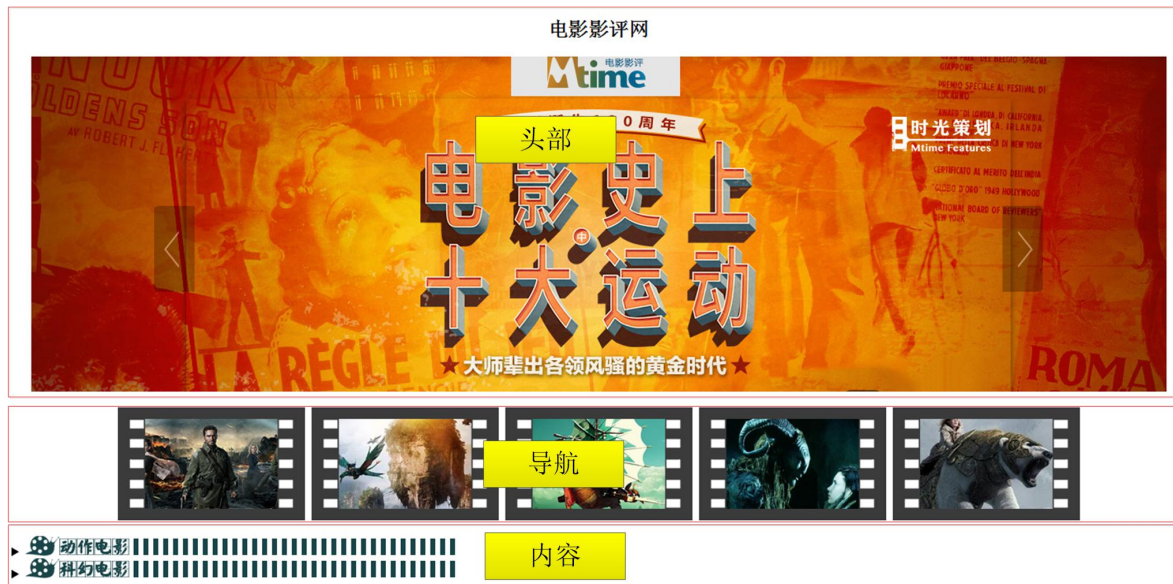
电影影评网

电影影评
Mtime

头部

0周年

时光策划
Mtime Features

电影史上
十大运动

★大师辈出各领风骚的黄金时代★

NOOK
OLDENS SON
AV ROBERT J. FL

LA REGLE

ROMA

PREMIO SPECIALE AL FESTIVAL DI
CALIFORNIA
IRLANDA
NEW YORK
CERTIFICATO AL MERITO DELL'INDIA
GLOBO D'ORO 1949 HOLLYWOOD
NATIONAL BOARD OF REVIEWERS
NEW YORK

导航

动作电影
科幻电影

内容